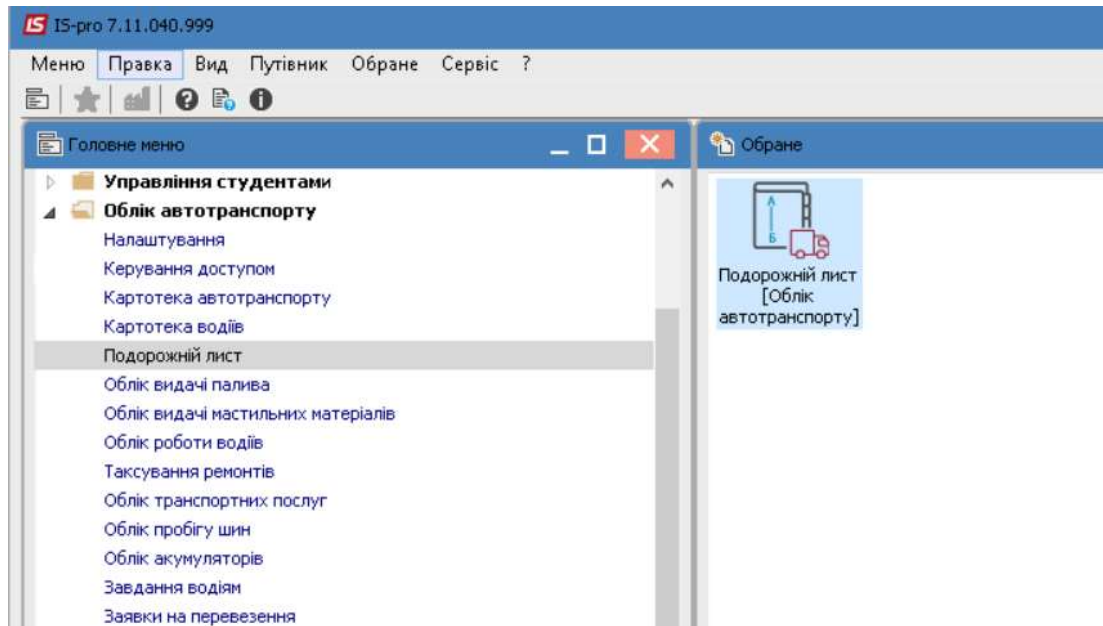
IS IS-pro 7.11.040.999

Меню Правка Вид Путівник Обране Сервіс ?

Головне меню

Управління студентами
Облік автотранспорту
Налаштування
Керування доступом
Картотека автотранспорту
Картотека водіів
Подорожній лист
Облік видачі палива
Облік видачі мастильних матеріалів
Облік роботи водіїв
Таксування ремонтів
Облік транспортних послуг
Облік пробігу шин
Облік акумуляторів
Завдання водіям
Заявки на перевезення

Обране

А
Б
Подорожній лист [Облік автотранспорту]